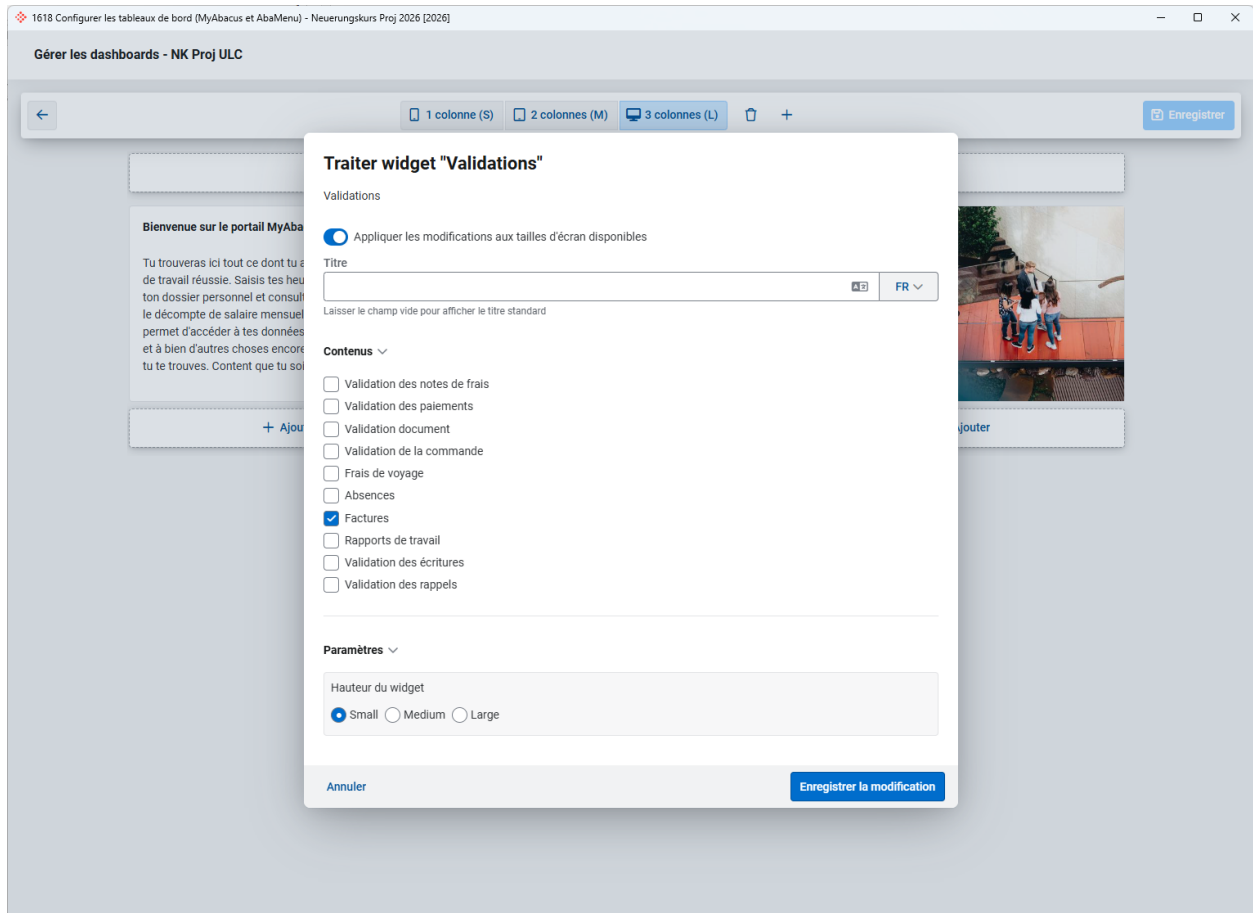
1618 Configurer les tableaux de bord (MyAbacus et AbaMenu) - Neuerungskurs Proj 2026 [2026]

Gérer les dashboards - NK Proj ULC

1 colonne (S) 2 colonnes (M) 3 colonnes (L)

Enregistrer

Bienvenue sur le portail MyAba

Tu trouveras ici tout ce dont tu a de travail réussie. Saisis tes heu ton dossier personnel et consult le décompte de salaire mensuel permet d'accéder à tes données et à bien d'autres choses encore tu te trouves. Content que tu soi

+ Ajou

Ajouter

Traiter widget "Validations"

Validations

Appliquer les modifications aux tailles d'écran disponibles

Titre

FR

Laisser le champ vide pour afficher le titre standard

Contenus

Validation des notes de frais
Validation des paiements
Validation document
Validation de la commande
Frais de voyage
Absences
Factures
Rapports de travail
Validation des écritures
Validation des rappels

Paramètres

Hauteur du widget

Small Medium Large

Annuler

Enregistrer la modification